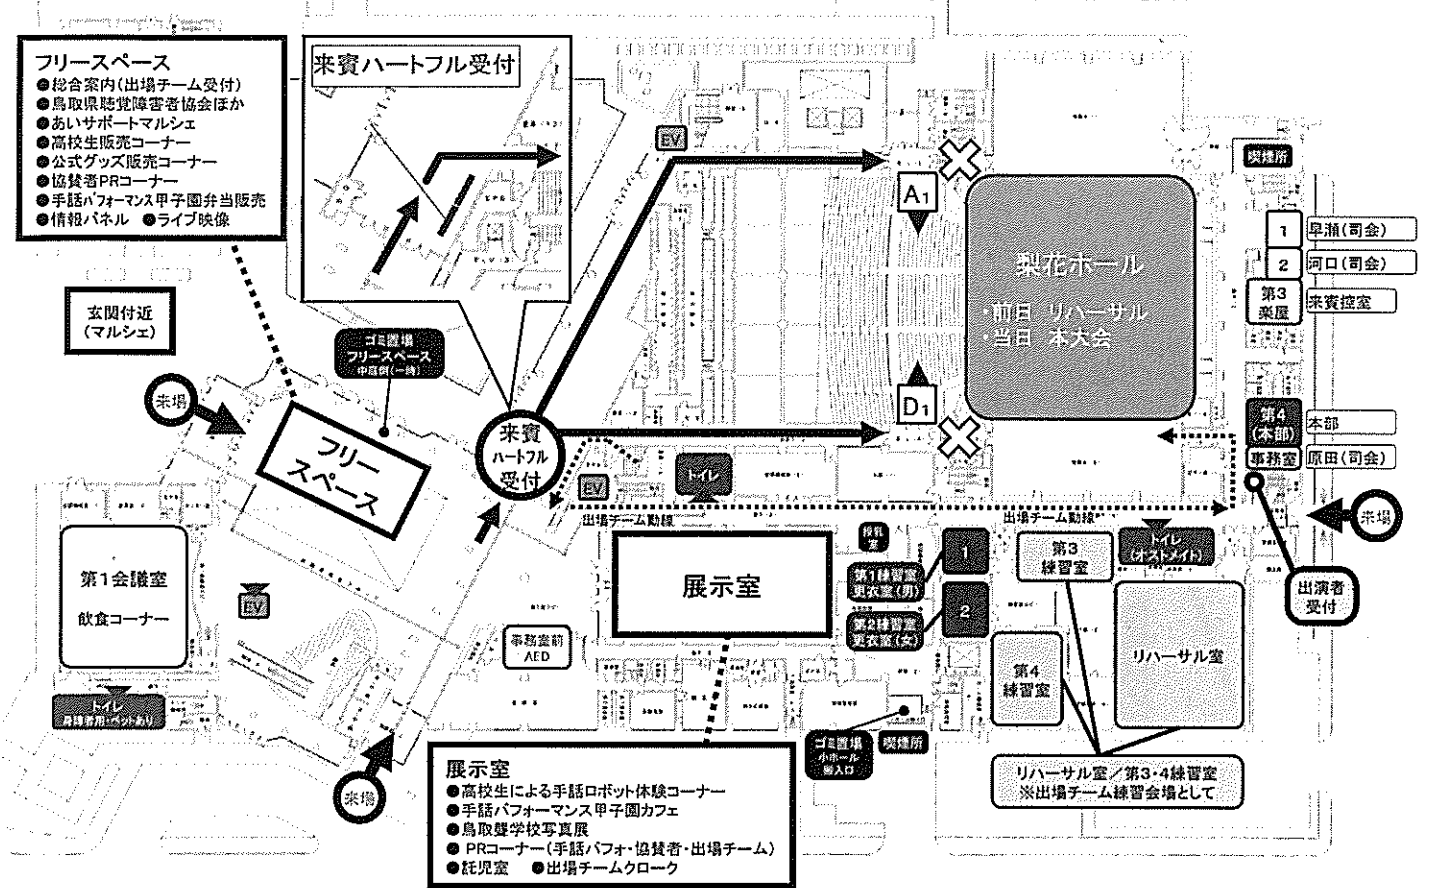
フリースペース
●総合案内(出場チーム受付)
●鳥取県聴覚障害者協会ほか
●あいサポートマルシェ
●高校生販売コーナー
●公式グッズ販売コーナー
●協賛者PRコーナー
●手話パフォーマンス甲子園弁当販売
●情報パネル ●ライブ映像

来賓ハートフル受付

EV

喫煙所

A1

梨花ホール
・前日 リハーサル
・当日 本大会

1 早瀬(司会)
2 河口(司会)
第3 楽屋 来賓控室

玄関付近
(マルシェ)

ゴミ置場
フリースペース
中庭側(一時)

来場

フリー
スペース

来賓
ハートフル
受付

D1

第4
(本部)
事務室
本部
原田(司会)

トイレ

EV

出場チーム動線

出場チーム動線

来場

救護室

トイレ
(オストメイト)

第1会議室
飲食コーナー

EV

展示室

1
第1練習室
更衣室(男)

2
第2練習室
更衣室(女)

第3
練習室

出演者
受付

リハーサル室

第4
練習室

事務室前
AED

トイレ
身障者用・ベットあり

ゴミ置場
小ホール
搬入口

喫煙所

来場

展示室
●高校生による手話ロボット体験コーナー
●手話パフォーマンス甲子園カフェ
●鳥取聾学校写真展
●PRコーナー(手話パフォ・協賛者・出場チーム)
●託児室 ●出場チームクローク

リハーサル室/第3・4練習室
※出場チーム練習会場として